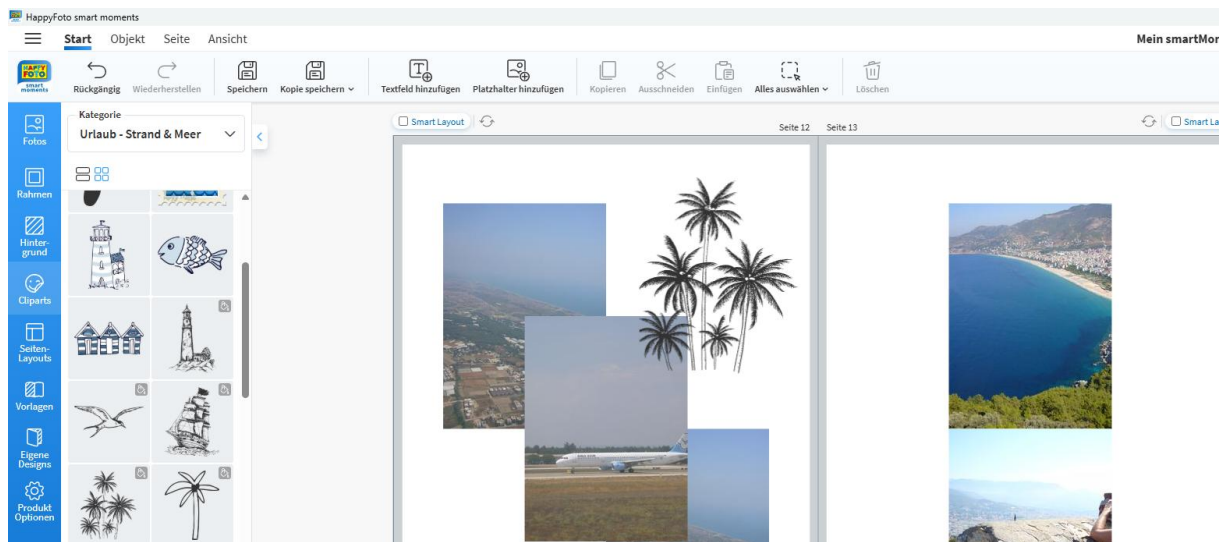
HappyFoto smart moments

Start Objekt Seite Ansicht

Mein smartMor

HAPPY FOTO smart moments

Rückgängig Wiederherstellen Speichern Kopie speichern Textfeld hinzufügen Platzhalter hinzufügen Kopieren Ausschneiden Einfügen Alles auswählen Löschen

Fotos

Rahmen

Hintergrund

Cliparts

Seiten-Layouts

Vorlagen

Eigene Designs

Produkt Optionen

Kategorie

Urlaub - Strand & Meer

Smart Layout

Seite 12 Seite 13

Smart La